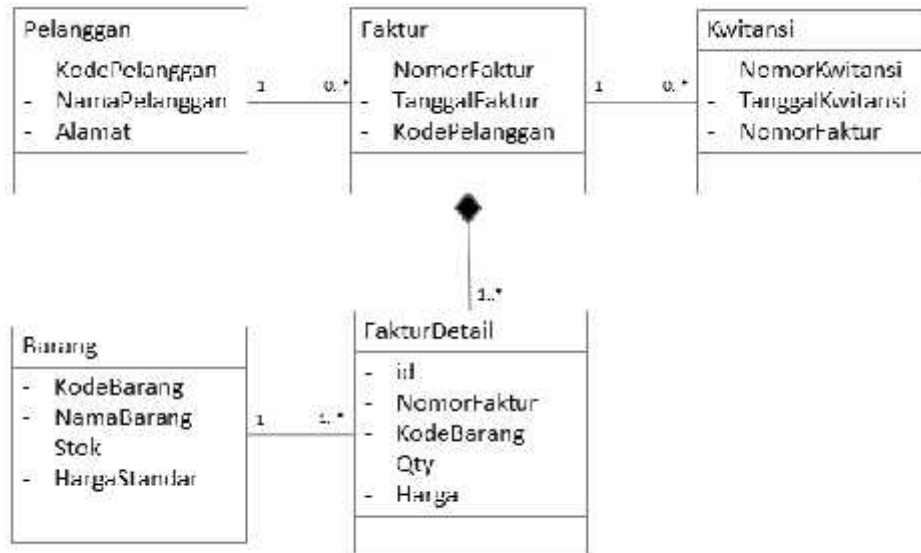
Pelanggan

KodePelanggan
- NamaPelanggan
- Alamat

1 0..*

Faktur

NomorFaktur
- TanggalFaktur
- KodePelanggan

1 0..*

Kwitansi

NomorKwitansi
- TanggalKwitansi
- NomorFaktur

1..*

Barang

- KodeBarang
- NamaBarang
Stok
- HargaStandar

1 1..*

FakturDetail

- id
- NomorFaktur
- KodeBarang
Qty
- Harga